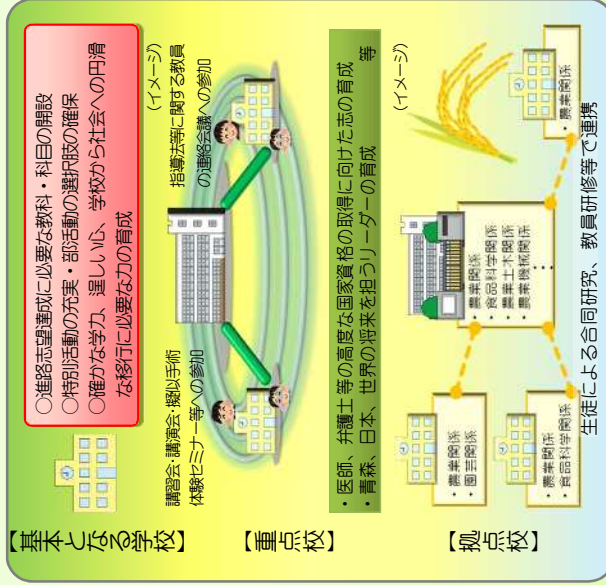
【基本となる学校】

○進路志望達成に必要な教科・科目の開設
○特別活動の充実・部活動の選択肢の確保
○確かな学力、逞しい心、学校から社会への円滑な移行に必要な力の育成

【重点校】

（イメージ）

指導法等に関する教員の連絡会議への参加

講習会・講演会・擬似手術体験セミナー等への参加

・医師、弁護士等の高度な国家資格の取得に向けた志の育成
・青森、日本、世界の将来を担うリーダーの育成　等

【拠点校】

（イメージ）

・農業関係
・食品科学関係
・農業土木関係
・農業機械関係

・農業関係
・園芸関係

・農業関係
・食品科学関係

・農業関係

生徒による合同研究、教員研修等で連携